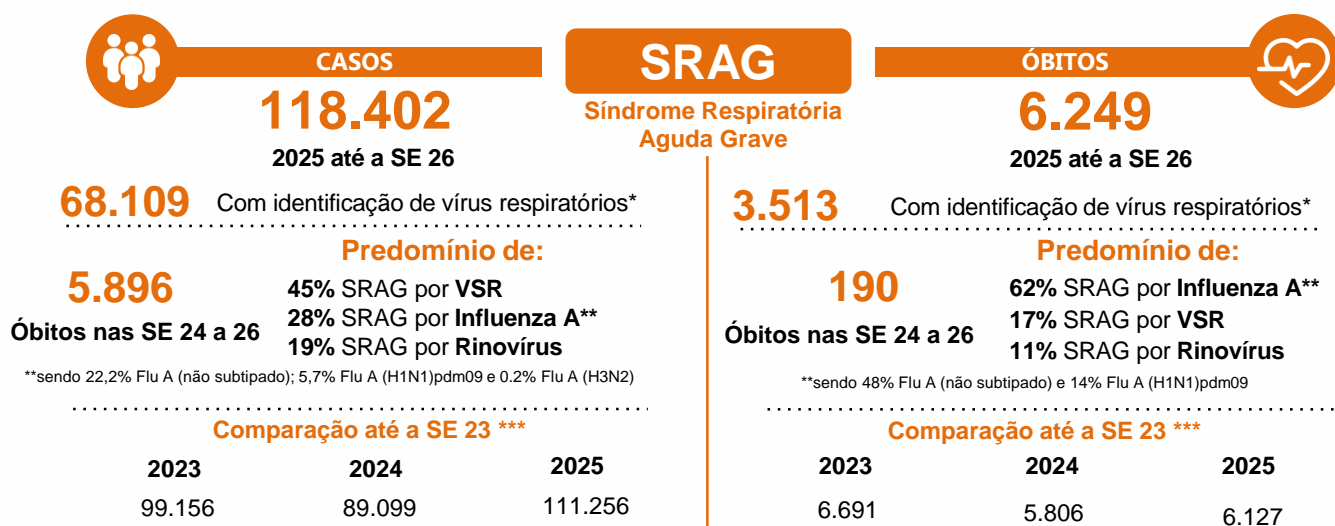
CASOS

118.402

2025 até a SE 26

68.109 Com identificação de vírus respiratórios*

Predomínio de:

5.896

Óbitos nas SE 24 a 26

45% SRAG por VSR
28% SRAG por Influenza A**
19% SRAG por Rinovírus

**sendo 22,2% Flu A (não subtipado); 5,7% Flu A (H1N1)pdm09 e 0.2% Flu A (H3N2)

Comparação até a SE 23 ***

| 2023 | 2024 | 2025 |
|---|---|---|
| 99.156 | 89.099 | 111.256 |

SRAG

Síndrome Respiratória Aguda Grave

ÓBITOS

6.249

2025 até a SE 26

3.513 Com identificação de vírus respiratórios*

Predomínio de:

190

Óbitos nas SE 24 a 26

62% SRAG por Influenza A**
17% SRAG por VSR
11% SRAG por Rinovírus

**sendo 48% Flu A (não subtipado) e 14% Flu A (H1N1)pdm09

Comparação até a SE 23 ***

| 2023 | 2024 | 2025 |
|---|---|---|
| 6.691 | 5.806 | 6.127 |